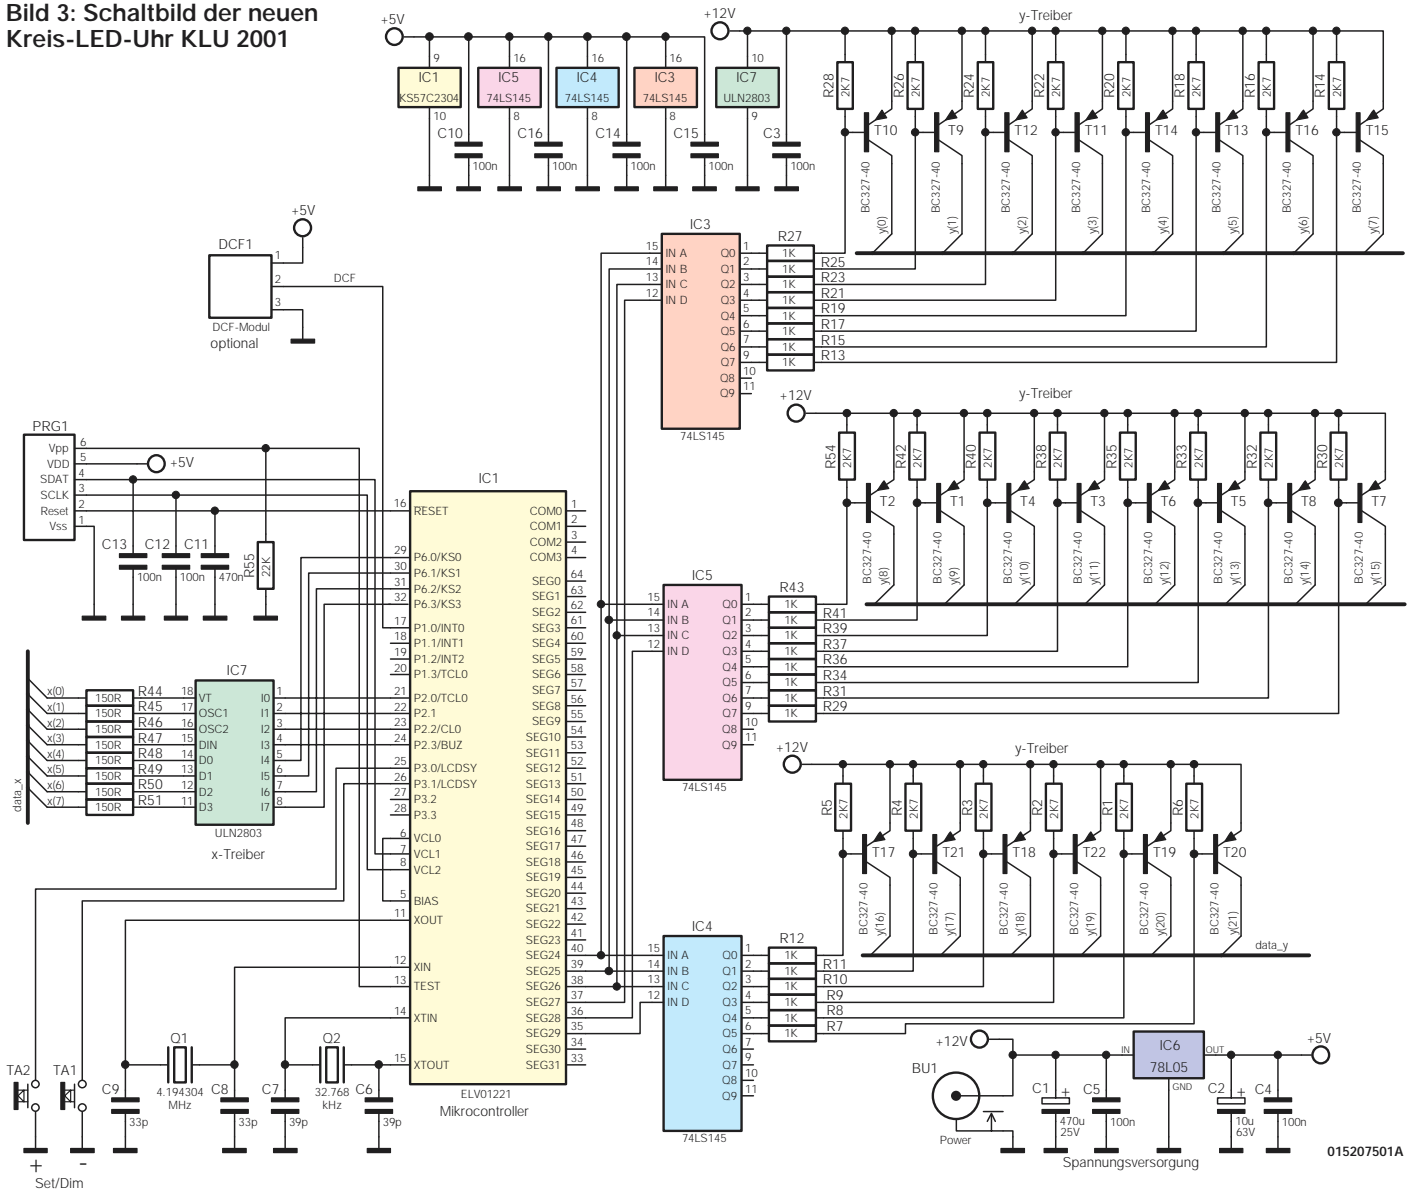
Bild 3: Schaltbild der neuen Kreis-LED-Uhr KLU 2001

+5V
9 IC1 KS57C2304 10
16 IC5 74LS145 8
16 IC4 74LS145 8
16 IC3 74LS145 8
+12V
10 IC7 ULN2803 9
C10 100n C16 100n C14 100n C15 100n C3 100n

y-Treiber
R28 2K7 R26 2K7 R24 2K7 R22 2K7 R20 2K7 R18 2K7 R16 2K7 R14 2K7
T10 T9 T12 T11 T14 T13 T16 T15
BC327-40 y(0) BC327-40 y(1) BC327-40 y(2) BC327-40 y(3) BC327-40 y(4) BC327-40 y(5) BC327-40 y(6) BC327-40 y(7)

+5V
DCF1
1 2 DCF 3
DCF-Modul optional

IC3
15 IN A 14 IN B 13 IN C 12 IN D
Q0 1 Q1 2 Q2 3 Q3 4 Q4 5 Q5 6 Q6 7 Q7 9 Q8 10 Q9 11
74LS145
R27 1K R25 1K R23 1K R21 1K R19 1K R17 1K R15 1K R13 1K

+12V
y-Treiber
R54 2K7 R42 2K7 R40 2K7 R38 2K7 R35 2K7 R33 2K7 R32 2K7 R30 2K7
T2 T1 T4 T3 T6 T5 T8 T7
BC327-40 y(8) BC327-40 y(9) BC327-40 y(10) BC327-40 y(11) BC327-40 y(12) BC327-40 y(13) BC327-40 y(14) BC327-40 y(15)

PRG1
Vpp 6
VDD 5 +5V
SDAT 4
SCLK 3
Reset 2
Vss 1
C13 100n C12 100n C11 470n R55 22K

IC1
16 RESET
29 P6.0/KS0
30 P6.1/KS1
31 P6.2/KS2
32 P6.3/KS3
17 P1.0/INT0
18 P1.1/INT1
19 P1.2/INT2
20 P1.3/TCL0
21 P2.0/TCL0
22 P2.1
23 P2.2/CL0
24 P2.3/BUZ
25 P3.0/LCDSY
26 P3.1/LCDSY
27 P3.2
28 P3.3
6 VCL0
7 VCL1
8 VCL2
5 BIAS
11 XOUT
12 XIN
13 TEST
14 XTIN
15 XTOUT
COM0 1 COM1 2 COM2 3 COM3 4
SEG0 64 SEG1 63 SEG2 62 SEG3 61 SEG4 60 SEG5 59 SEG6 58 SEG7 57 SEG8 56 SEG9 55 SEG10 54 SEG11 53 SEG12 52 SEG13 51 SEG14 50 SEG15 49 SEG16 48 SEG17 47 SEG18 46 SEG19 45 SEG20 44 SEG21 43 SEG22 42 SEG23 41 SEG24 40 SEG25 39 SEG26 38 SEG27 37 SEG28 36 SEG29 35 SEG30 34 SEG31 33
ELV01221
Mikrocontroller

IC5
15 IN A 14 IN B 13 IN C 12 IN D
Q0 1 Q1 2 Q2 3 Q3 4 Q4 5 Q5 6 Q6 7 Q7 9 Q8 10 Q9 11
74LS145
R43 1K R41 1K R39 1K R37 1K R36 1K R34 1K R31 1K R29 1K

IC7
x(0) 150R R44 18 VT I0 1
x(1) 150R R45 17 OSC1 I1 2
x(2) 150R R46 16 OSC2 I2 3
x(3) 150R R47 15 DIN I3 4
x(4) 150R R48 14 D0 I4 5
x(5) 150R R49 13 D1 I5 6
x(6) 150R R50 12 D2 I6 7
x(7) 150R R51 11 D3 I7 8
data_x
ULN2803
x-Treiber

+12V
y-Treiber
R5 2K7 R4 2K7 R3 2K7 R2 2K7 R1 2K7 R6 2K7
T17 T21 T18 T22 T19 T20
BC327-40 y(16) BC327-40 y(17) BC327-40 y(18) BC327-40 y(19) BC327-40 y(20) BC327-40 y(21)
data_y

IC4
15 IN A 14 IN B 13 IN C 12 IN D
Q0 1 Q1 2 Q2 3 Q3 4 Q4 5 Q5 6 Q6 7 Q7 9 Q8 10 Q9 11
74LS145
R12 1K R11 1K R10 1K R9 1K R8 1K R7 1K

TA2 TA1
+ -
Set/Dim
C9 33p Q1 4.194304 MHz C8 33p C7 39p Q2 32.768 kHz C6 39p

+12V
BU1
Power
C1 470u 25V C5 100n
IN IC6 78L05 OUT GND
C2 10u 63V C4 100n
+5V
Spannungsversorgung
015207501A